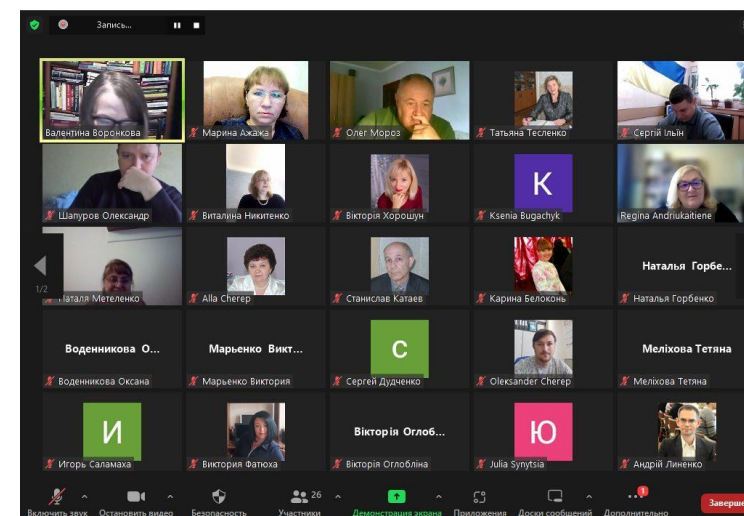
Запись... ❚❚ ■

Валентина Воронкова
Марина Ажажа
Олег Мороз
Тетяна Тесленко
Сергій Ільїн

Шапуров Олександр
Виталина Никитенко
Вікторія Хорошун
K
Ksenia Bugachyk
Regina Andriukaitiene

1/2
Наталя Метеленко
Alla Cherep
Станислав Катаев
Карина Белоконь
Наталья Горбе...
Наталья Горбенко

Воденникова О...
Воденникова Оксана
Марьенко Викт...
Марьенко Виктория
С
Сергей Дудченко
Oleksander Cherep
Меліхова Тетяна
Меліхова Тетяна

И
Игорь Саламаха
Виктория Фатюха
Вікторія Оглоб...
Вікторія Оглобліна
Ю
Julia Synytsia
Андрій Линенко

Включить звук
Остановить видео
Безопасность
26
Участники
Демонстрация экрана
Приложения
Доски сообщений
1
Дополнительно
Заверш